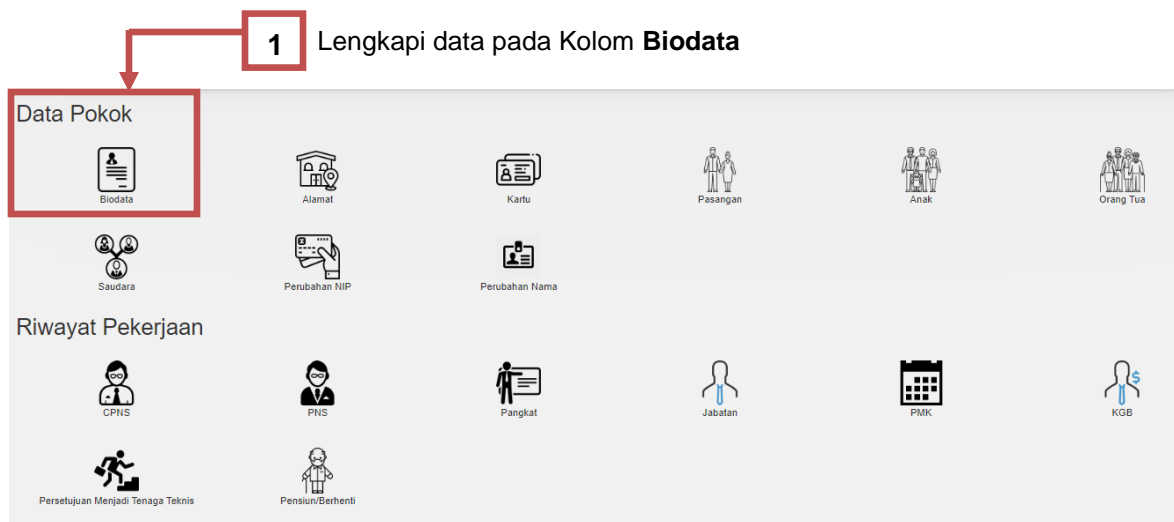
1 Lengkapi data pada Kolom **Biodata**

Data Pokok

Biodata

Alamat

Kartu

Pasangan

Anak

Orang Tua

Saudara

Perubahan NIP

Perubahan Nama

Riwayat Pekerjaan

CPNS

PNS

Pangkat

Jabatan

PMK

KGB

Persetujuan Menjadi Tenaga Teknis

Pensiun/Berhenti